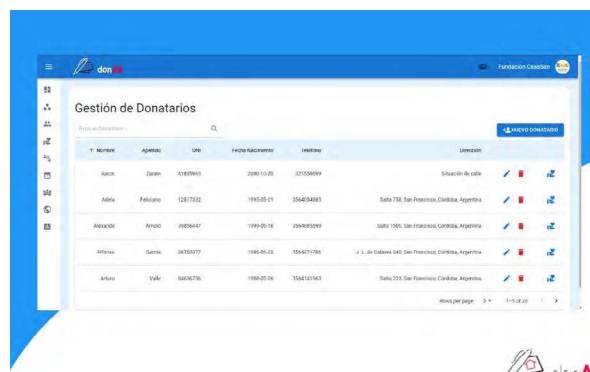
donar

Fundación Casabián

Gestión de Donatarios

Buscar Donatario

NUEVO DONATARIO

| ↑ Nombre | Apellido | Dni | Fecha Nacimiento | Telefono | Direccion | | |
|---|---|---|---|---|---|---|---|
| Aaron | Zarate | 41885963 | 2000-10-20 | 221558099 | Situación de calle | | |
| Adela | Feliciano | 12817332 | 1993-05-21 | 3564054883 | Salta 758, San Francisco, Córdoba, Argentina | | |
| Alejandra | Arnold | 39856447 | 1999-05-18 | 3564085099 | Salta 1065, San Francisco, Córdoba, Argentina | | |
| Alfonso | García | 06755077 | 1980-05-22 | 3564271784 | J. L. de Cabrera 040, San Francisco, Córdoba, Argentina | | |
| Arturo | Valle | 04656736 | 1980-05-26 | 3564141563 | Salta 223, San Francisco, Córdoba, Argentina | | |

Rows per page: 5 1-5 of 20

donar